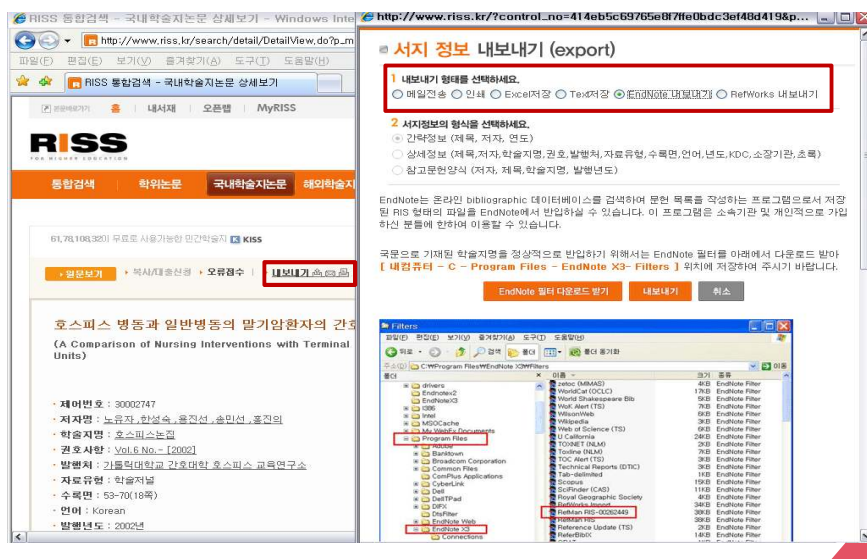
RISS 통합검색 - 국내학술지논문 상세보기 - Windows Inte

http://www.riss.kr/search/detail/DetailView.do?p_m

파일(F) 편집(E) 보기(V) 즐겨찾기(A) 도구(T) 도움말(H)

RISS 통합검색 - 국내학술지논문 상세보기

관문바로가기 홈 | 내서재 | 오픈랩 | MyRISS

RISS
FOR HIGHER EDUCATION

통합검색 학위논문 국내학술지논문 해외학술지

61,78,108,321 이 무료로 사용가능한 민간학술지 KISS

원문보기 복사/대출신청 오류접수 내보내기

호스피스 병동과 일반병동의 말기암환자의 간호

(A Comparison of Nursing Interventions with Terminal Units)

· 제어번호 : 30002747
· 저자명 : 노유자 , 한성숙 , 용진선 , 송민선 , 홍진의
· 학술지명 : 호스피스논집
· 권호사항 : Vol.6 No.- [2002]
· 발행처 : 가톨릭대학교 간호대학 호스피스 교육연구소
· 자료유형 : 학술저널
· 수록면 : 53-70(18쪽)
· 언어 : Korean
· 발행년도 : 2002년

http://www.riss.kr/?control_no=414eb5c69765e8f7ffe0bdc3ef48d419&p...

서지 정보 내보내기 (export)

1 내보내기 형태를 선택하세요.
○ 메일전송 ○ 인쇄 ○ Excel저장 ○ Text저장 ⊙ EndNote 내보내기 ○ RefWorks 내보내기

2 서지정보의 형식을 선택하세요.
⊙ 간략정보 (제목, 저자, 연도)
○ 상세정보 (제목,저자,학술지명,권호,발행처,자료유형,수록면,언어,년도,KDC,소장기관,초록)
○ 참고문헌양식 (저자, 제목,학술지명, 발행년도)

EndNote는 온라인 bibliographic 데이터베이스를 검색하여 문헌 목록을 작성하는 프로그램으로서 저장된 RIS 형태의 파일을 EndNote에서 반입하실 수 있습니다. 이 프로그램은 소속기관 및 개인적으로 가입하신 분들에 한하여 이용할 수 있습니다.

국문으로 기재된 학술지명을 정상적으로 반입하기 위해서는 EndNote 필터를 아래에서 다운로드 받아 [ 내컴퓨터 – C – Program Files – EndNote X3- Filters ] 위치에 저장하여 주시기 바랍니다.

EndNote 필터 다운로드 받기 내보내기 취소

Filters
파일(F) 편집(E) 보기(V) 즐겨찾기(A) 도구(T) 도움말(H)
뒤로 검색 폴더 폴더 동기화
주소(D) C:\Program Files\EndNote X3\Filters 이동
폴더 이름 크기 종류

drivers
Endnotex2
EndNoteX3
i386
Intel
MSOCache
My WebEx Documents
Program Files
Adobe
Banktown
Broadcom Corporation
Common Files
ComPlus Applications
CyberLink
Dell
DellTPad
DIFX
DtsFilter
EndNote Web
EndNote X3
Connections

zetoc (MIMAS) 4KB EndNote Filter
WorldCat (OCLC) 17KB EndNote Filter
World Shakespeare Bib 5KB EndNote Filter
WoK Alert (TS) 7KB EndNote Filter
WilsonWeb 6KB EndNote Filter
Wikipedia 3KB EndNote Filter
Web of Science (TS) 6KB EndNote Filter
U California 24KB EndNote Filter
TOXNET (NLM) 2KB EndNote Filter
Toxline (NLM) 7KB EndNote Filter
TOC Alert (TS) 3KB EndNote Filter
Technical Reports (DTIC) 3KB EndNote Filter
Tab-delimited 1KB EndNote Filter
Scopus 15KB EndNote Filter
SciFinder (CAS) 11KB EndNote Filter
Royal Geographic Society 4KB EndNote Filter
RefWorks Import 34KB EndNote Filter
RefMan RIS-0026449 39KB EndNote Filter
RefMan RIS 39KB EndNote Filter
Reference Update (TS) 2KB EndNote Filter
ReferBibIX 14KB EndNote Filter